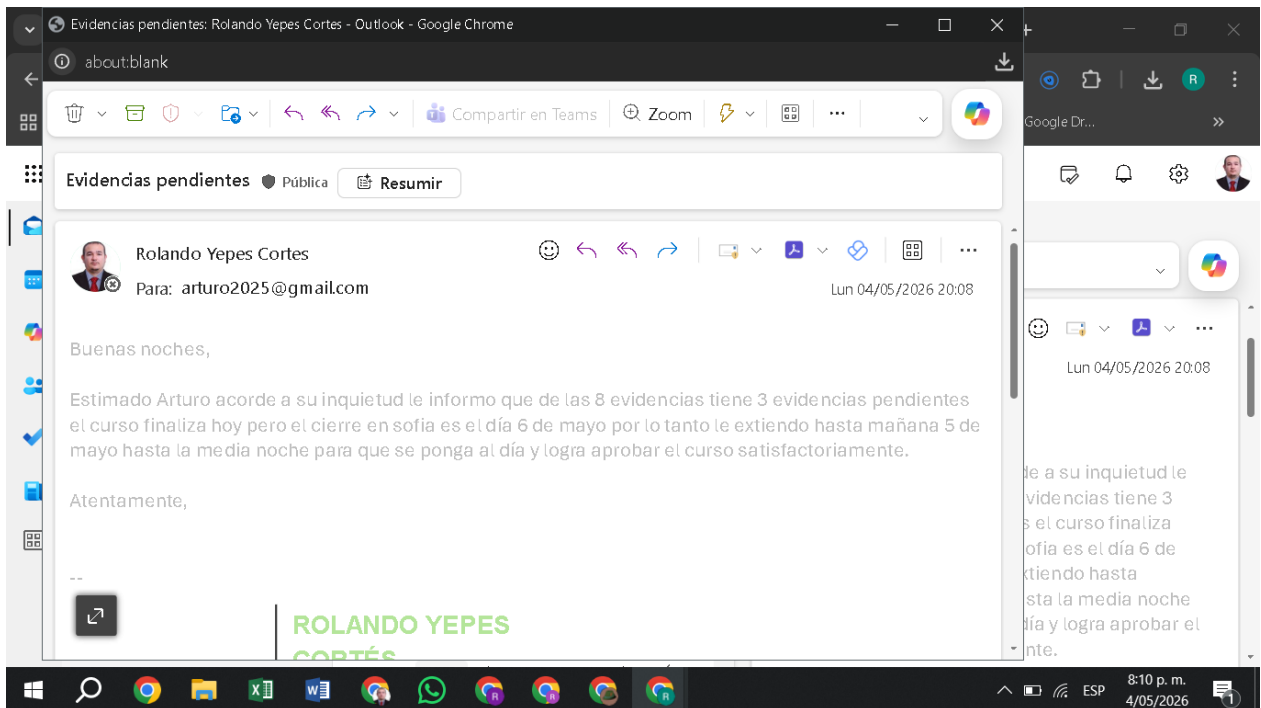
Evidencias pendientes: Rolando Yepes Cortes - Outlook - Google Chrome

about:blank

Compartir en Teams   Zoom

Google Dr...

Evidencias pendientes   Pública   Resumir

Rolando Yepes Cortes

Para: arturo2025@gmail.com

Lun 04/05/2026 20:08

Buenas noches,

Estimado Arturo acorde a su inquietud le informo que de las 8 evidencias tiene 3 evidencias pendientes el curso finaliza hoy pero el cierre en sofia es el día 6 de mayo por lo tanto le extiendo hasta mañana 5 de mayo hasta la media noche para que se ponga al día y logra aprobar el curso satisfactoriamente.

Atentamente,

--

ROLANDO YEPES
CORTÉS

Lun 04/05/2026 20:08

de a su inquietud le
videncias tiene 3
s el curso finaliza
ofia es el día 6 de
xtiendo hasta
sta la media noche
día y logra aprobar el
nte.

ESP   8:10 p. m.   4/05/2026